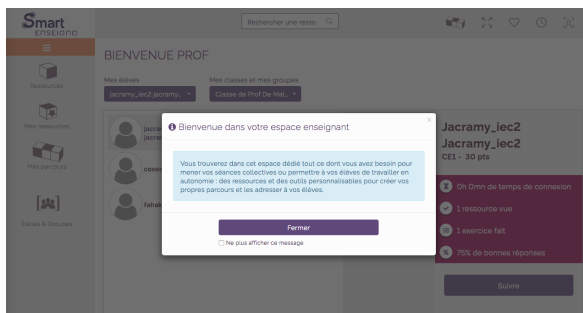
Smart ENSEIGNO

Rechercher une resso

Ressources

Mes ressources

Mes parcours

Élèves & Groupes

BIENVENUE PROF

Mes élèves

jacramy_iec2 jacramy...

Mes classes et mes groupes

Classe de Prof De Mat...

jacra
jacra

ossa

fahek

Bienvenue dans votre espace enseignant

×

Vous trouverez dans cet espace dédié tout ce dont vous avez besoin pour mener vos séances collectives ou permettre à vos élèves de travailler en autonomie : des ressources et des outils personnalisables pour créer vos propres parcours et les adresser à vos élèves.

Fermer

Ne plus afficher ce message

Jacramy_iec2
Jacramy_iec2
CE1 - 30 pts

0h 0mn de temps de connexion

1 ressource vue

1 exercice fait

75% de bonnes réponses

Suivre